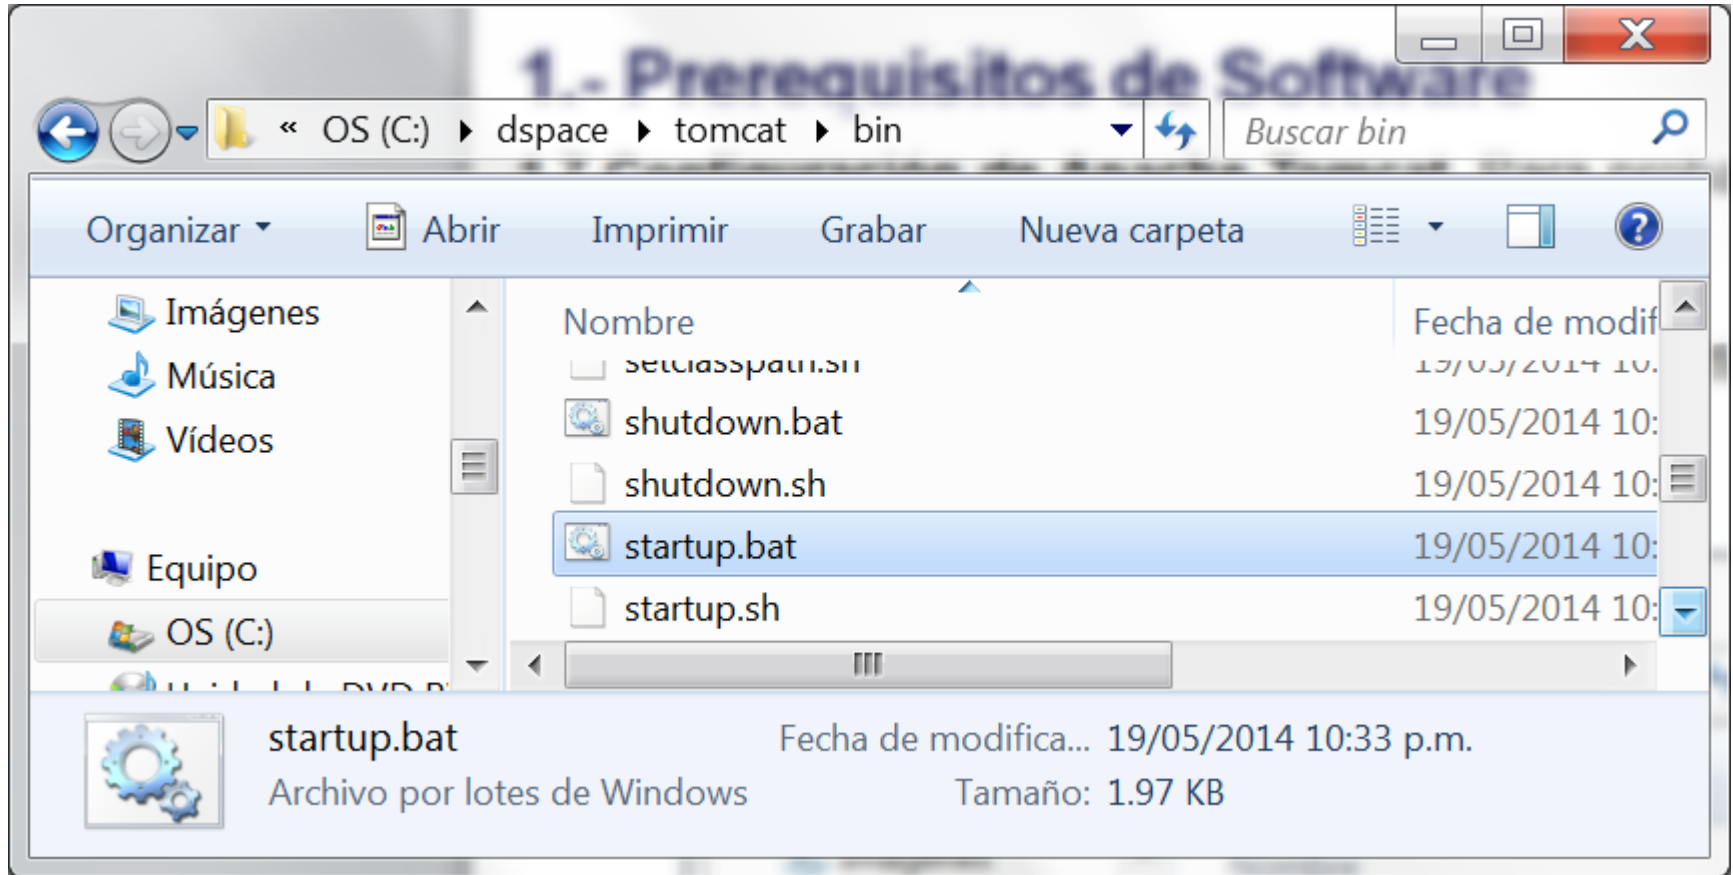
1.- Prerequisitos de Software

« OS (C:) ▸ dspace ▸ tomcat ▸ bin

Buscar bin

Organizar ▾ Abrir Imprimir Grabar Nueva carpeta

Imágenes
Música
Vídeos

Equipo
OS (C:)
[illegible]

| Nombre | Fecha de modif |
|---|---|
| setclasspath.sh | 19/05/2014 10: |
| shutdown.bat | 19/05/2014 10: |
| shutdown.sh | 19/05/2014 10: |
| startup.bat | 19/05/2014 10: |
| startup.sh | 19/05/2014 10: |

startup.bat Fecha de modifica... 19/05/2014 10:33 p.m.
Archivo por lotes de Windows Tamaño: 1.97 KB